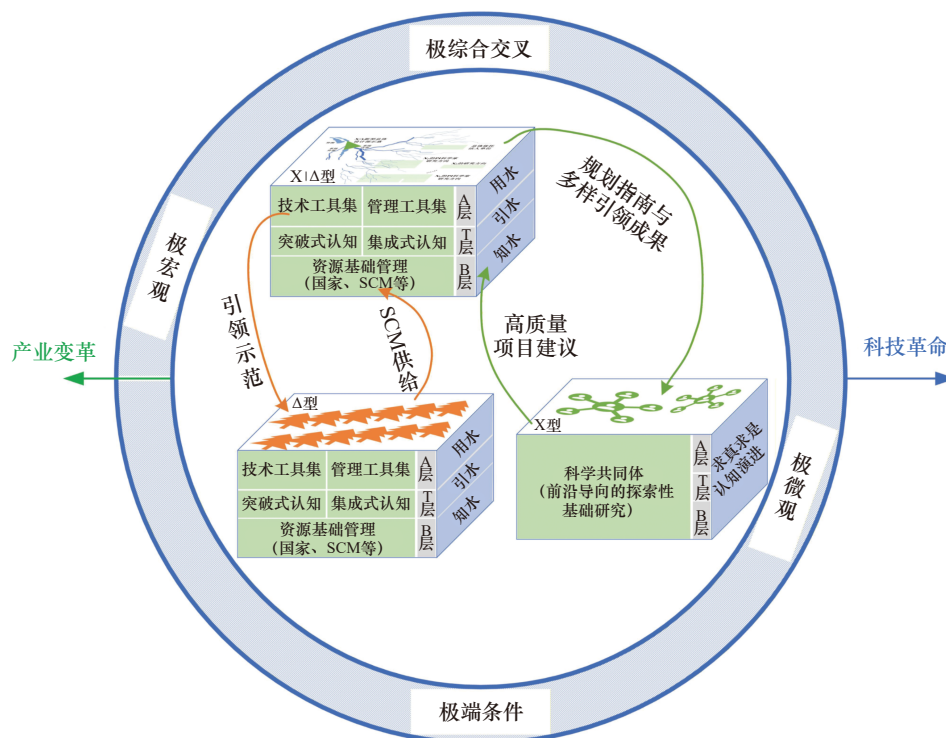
极综合交叉

极宏观

极微观

极端条件

产业变革

科技革命

X|Δ型

技术工具集 | 管理工具集 | A层
突破式认知 | 集成式认知 | T层
资源基础管理（国家、SCM等） | B层

用水
引水
知水

规划指南与多样引领成果

高质量项目建议

引领示范

SCM供给

Δ型

技术工具集 | 管理工具集 | A层
突破式认知 | 集成式认知 | T层
资源基础管理（国家、SCM等） | B层

用水
引水
知水

X型

科学共同体（前沿导向的探索性基础研究）

A层
T层
B层

求真求是认知演进